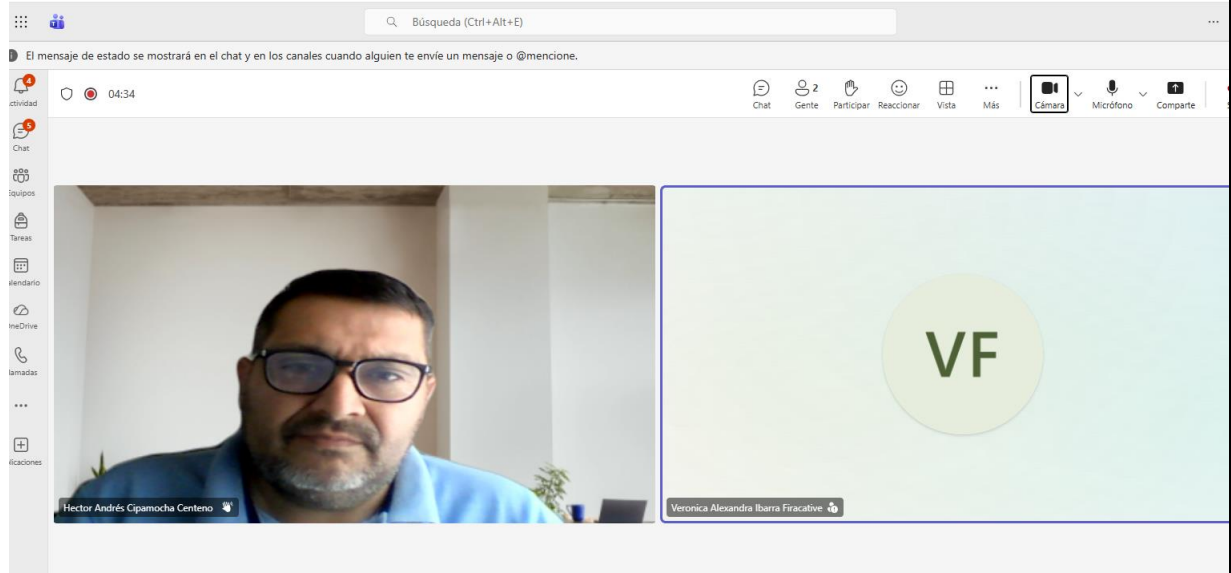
Búsqueda (Ctrl+Alt+E)

El mensaje de estado se mostrará en el chat y en los canales cuando alguien te envíe un mensaje o @mencione.

4
ctividad
5
Chat
Equipos
Tareas
alendario
neDrive
lamadas
...
licaciones

04:34

Chat
2
Gente
Participar
Reaccionar
Vista
...
Más
Cámara
Micrófono
Comparte

Hector Andrés Cipamocha Centeno

VF

Veronica Alexandra Ibarra Firacative